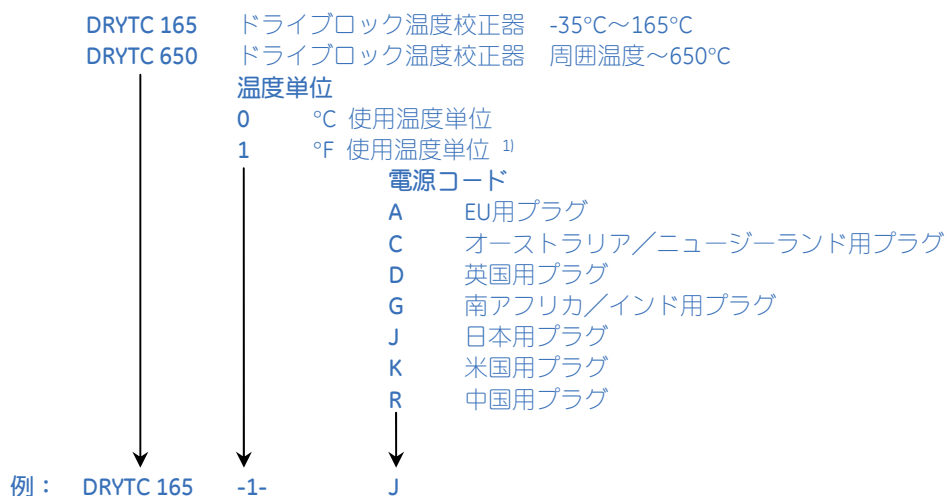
DRYTC 165　ドライブロック温度校正器　-35°C～165°C
DRYTC 650　ドライブロック温度校正器　周囲温度～650°C

温度単位
0　°C 使用温度単位
1　°F 使用温度単位 $^{1)}$

電源コード
A　EU用プラグ
C　オーストラリア／ニュージーランド用プラグ
D　英国用プラグ
G　南アフリカ／インド用プラグ
J　日本用プラグ
K　米国用プラグ
R　中国用プラグ

例：　DRYTC 165　-1-　J